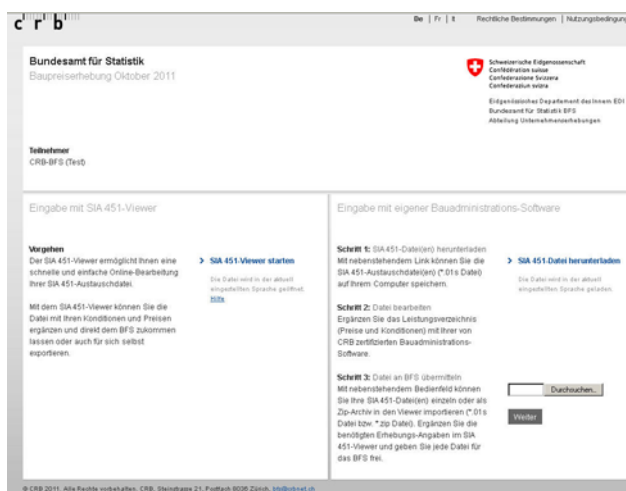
c r b

De | Fr | It    Rechtliche Bestimmungen | Nutzungsbedingun

Bundesamt für Statistik
Baupreiserhebung Oktober 2011

Schweizerische Eidgenossenschaft
Confédération suisse
Confederazione Svizzera
Confederaziun svizra

Eidgenössisches Departement des Innern EDI
Bundesamt für Statistik BFS
Abteilung Unternehmenserhebungen

Teilnehmer
CRB-BFS (Test)

Eingabe mit SIA 451-Viewer

Vorgehen
Der SIA 451-Viewer ermöglicht Ihnen eine schnelle und einfache Online-Bearbeitung Ihrer SIA 451-Austauschdatei.

Mit dem SIA 451-Viewer können Sie die Datei mit Ihren Konditionen und Preisen ergänzen und direkt dem BFS zukommen lassen oder auch für sich selbst exportieren.

> SIA 451-Viewer starten

Die Datei wird in der aktuell eingestellten Sprache geöffnet.
Hilfe

Eingabe mit eigener Bauadministrations-Software

Schritt 1: SIA 451-Datei(en) herunterladen
Mit nebenstehendem Link können Sie die SIA 451-Austauschdatei(en) (*.01s Datei) auf Ihrem Computer speichern.

Schritt 2: Datei bearbeiten
Ergänzen Sie das Leistungsverzeichnis (Preise und Konditionen) mit Ihrer von CRB zertifizierten Bauadministrations-Software.

Schritt 3: Datei an BFS übermitteln
Mit nebenstehendem Bedienfeld können Sie Ihre SIA 451-Datei(en) einzeln oder als Zip-Archiv in den Viewer importieren (*.01s Datei bzw. *.zip Datei). Ergänzen Sie die benötigten Erhebungs-Angaben im SIA 451-Viewer und geben Sie jede Datei für das BFS frei.

> SIA 451-Datei herunterladen

Die Datei wird in der aktuell eingestellten Sprache geladen.

Durchsuchen...

Weiter

© CRB 2011. Alle Rechte vorbehalten. CRB, Steinstrasse 21, Postfach 8036 Zürich, info@crb.ch